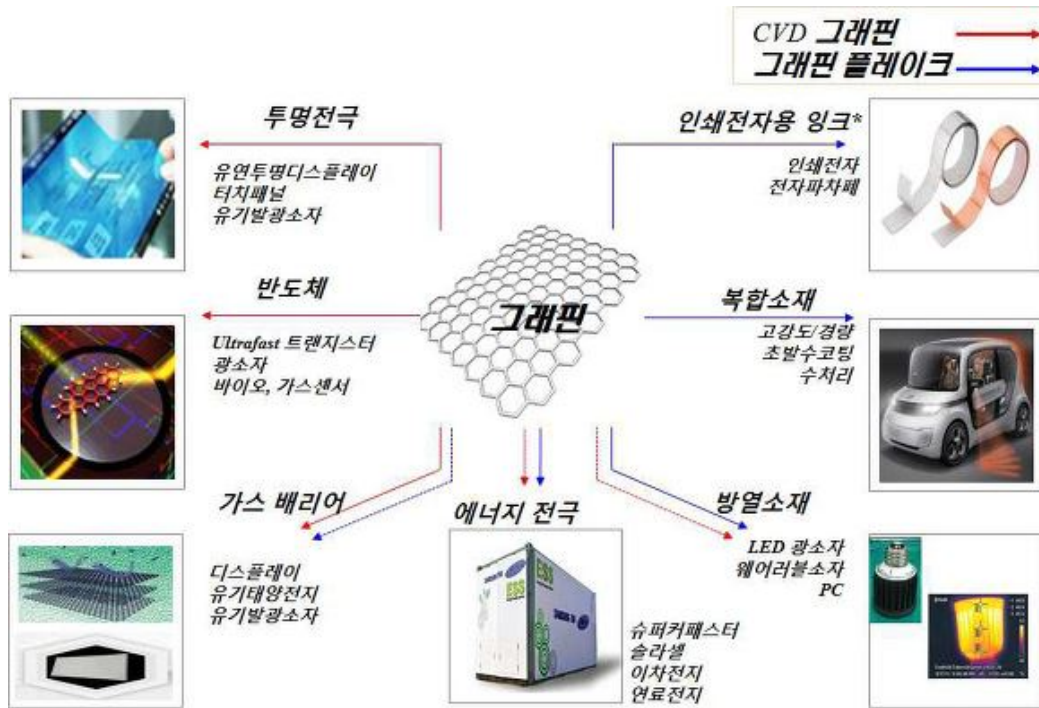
CVD 그래핀
그래핀 플레이크

투명전극
유연투명디스플레이
터치패널
유기발광소자

인쇄전자용 잉크*
인쇄전자
전자파차폐

반도체
Ultrafast 트랜지스터
광소자
바이오, 가스센서

그래핀

복합소재
고강도/경량
초발수코팅
수처리

가스 배리어
디스플레이
유기태양전지
유기발광소자

에너지 전극
ESS
슈퍼커패시터
솔라셀
이차전지
연료전지

방열소재
LED 광소자
웨어러블소자
PC